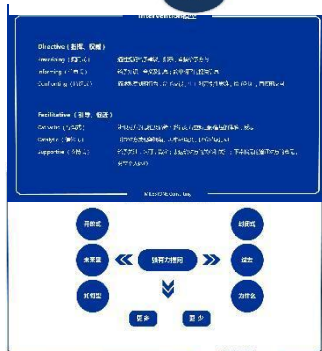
Directive（指导、权威）

Prescribing（指示式）

Informing（告知式）

Confronting（质询式）

Facilitative（引导、促进）

Cathartic（宣泄式）

Catalytic（催化式）

Supportive（支持式）

选择力提问

开放式

未来型

积极型

封闭式

过去

为什么

更多

更少